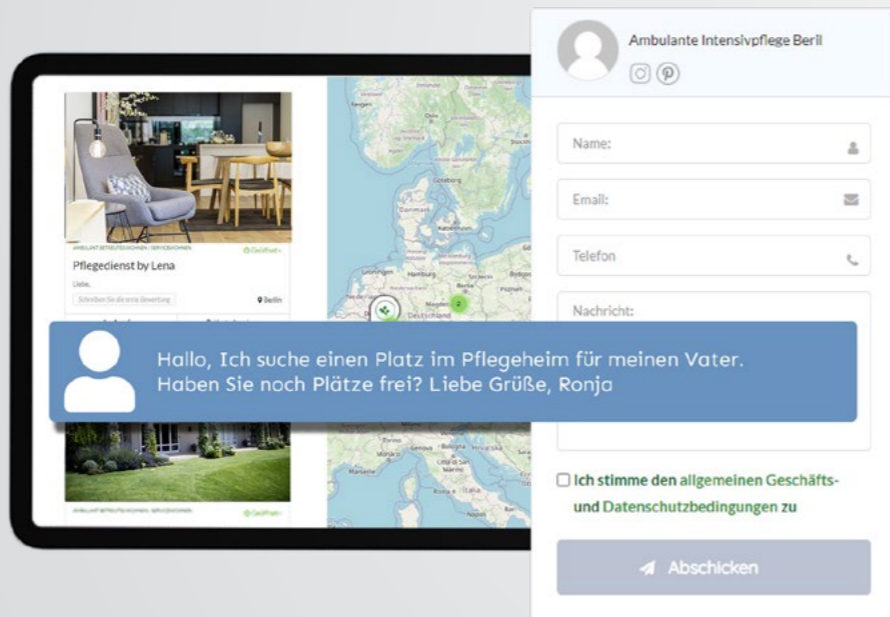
AMBULANT BETREUTES WOHNEN · SERVICEWOHNEN
Geöffnet
Pflegedienst by Lena
Liebe.
Schreiben Sie die erste Bewertung
Berlin

Hamburg
Berlin
Deutschland
Danmark
København
2

AMBULANT BETREUTES WOHNEN · SERVICEWOHNEN
Geöffnet

Hallo, Ich suche einen Platz im Pflegeheim für meinen Vater. Haben Sie noch Plätze frei? Liebe Grüße, Ronja

Ambulante Intensivpflege Beril

Name:
Email:
Telefon
Nachricht:

Ich stimme den allgemeinen Geschäfts- und Datenschutzbedingungen zu

Abschicken